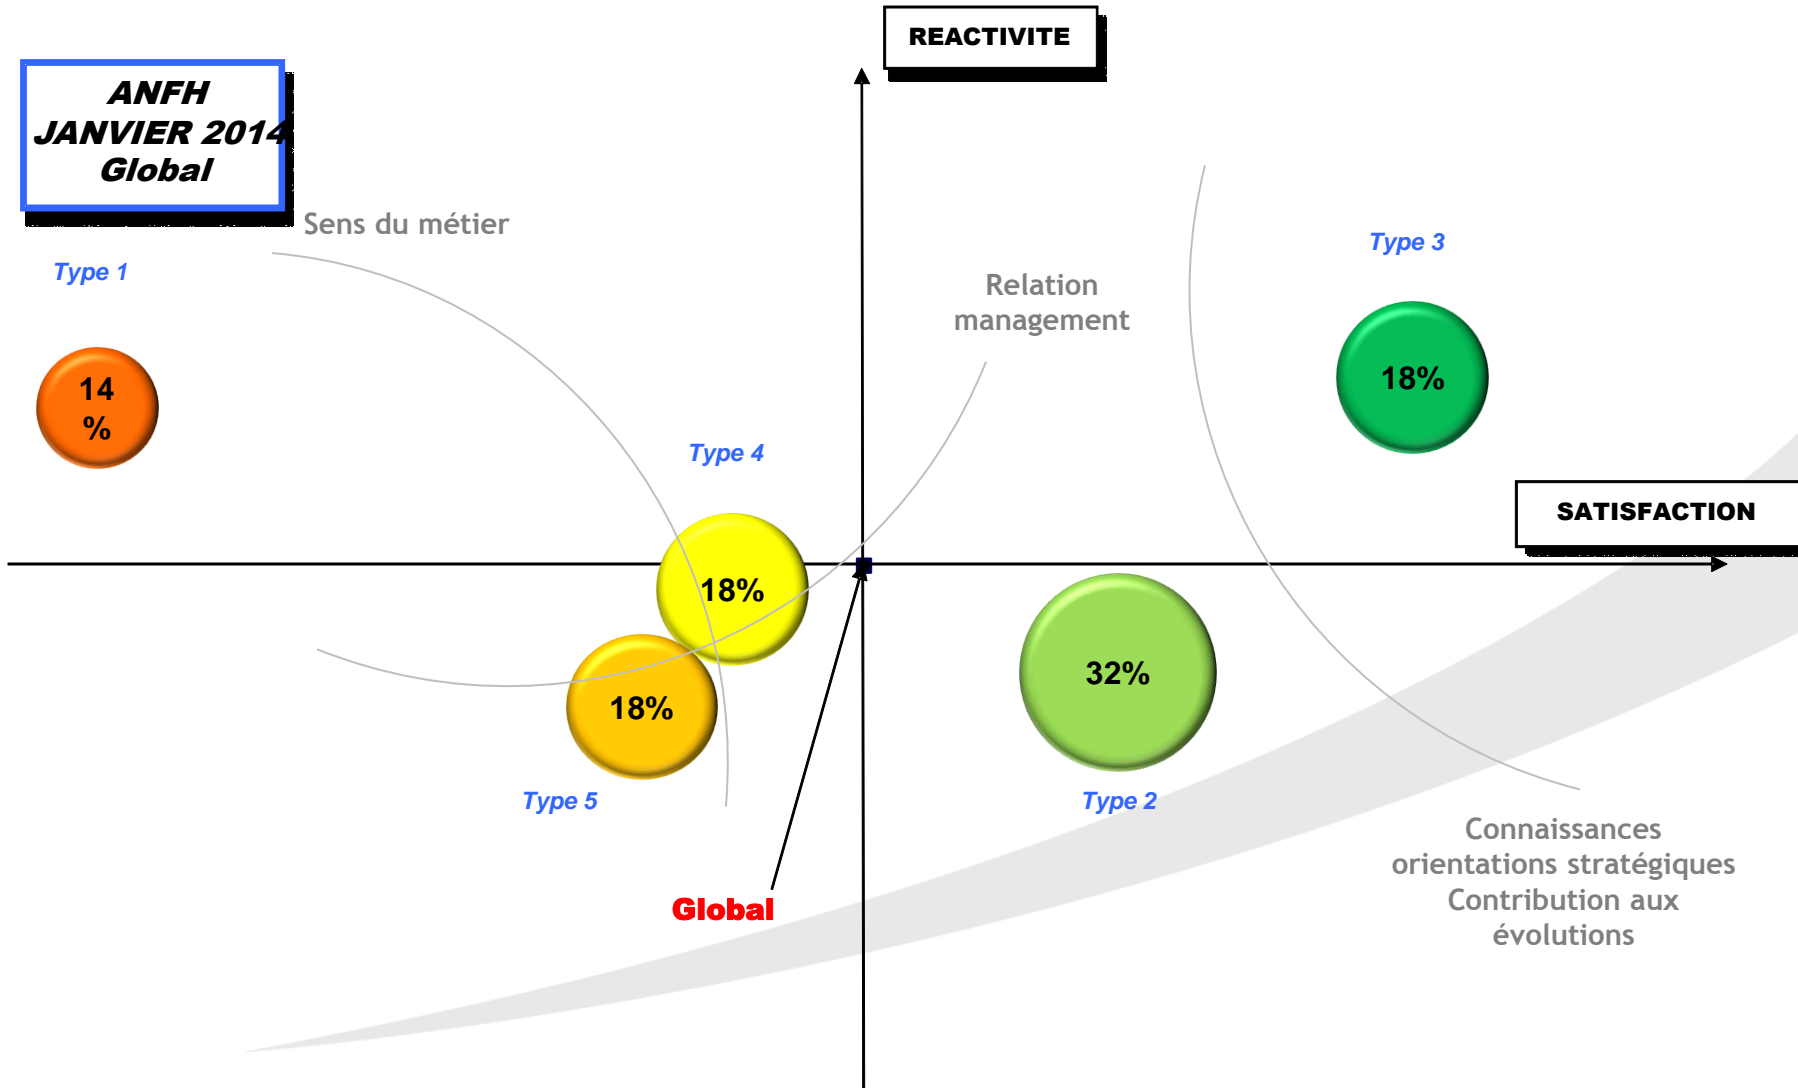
ANFH
JANVIER 2014
Global

REACTIVITE

Sens du métier

Type 1

14
%

Relation management

Type 3

18%

Type 4

18%

SATISFACTION

18%

32%

Type 5

Type 2

Global

Connaissances orientations stratégiques Contribution aux évolutions